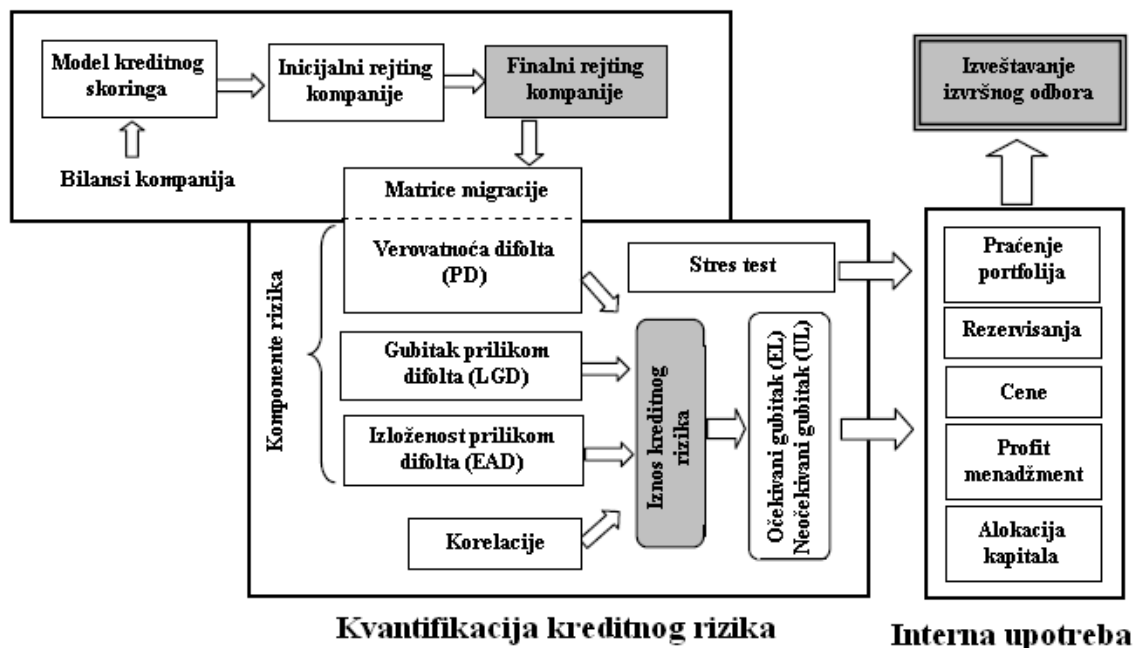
Model kreditnog skoringa

Inicijalni rejting kompanije

Finalni rejting kompanije

Bilansi kompanija

Izveštavanje izvršnog odbora

Matrice migracije

Verovatnoća difolta (PD)

Stres test

Komponente rizika

Gubitak prilikom difolta (LGD)

Izloženost prilikom difolta (EAD)

Korelacije

Iznos kreditnog rizika

Očekivani gubitak (EL)
Neočekivani gubitak (UL)

Praćenje portfolija

Rezervisanja

Cene

Profit menadžment

Alokacija kapitala

Kvantifikacija kreditnog rizika

Interna upotreba